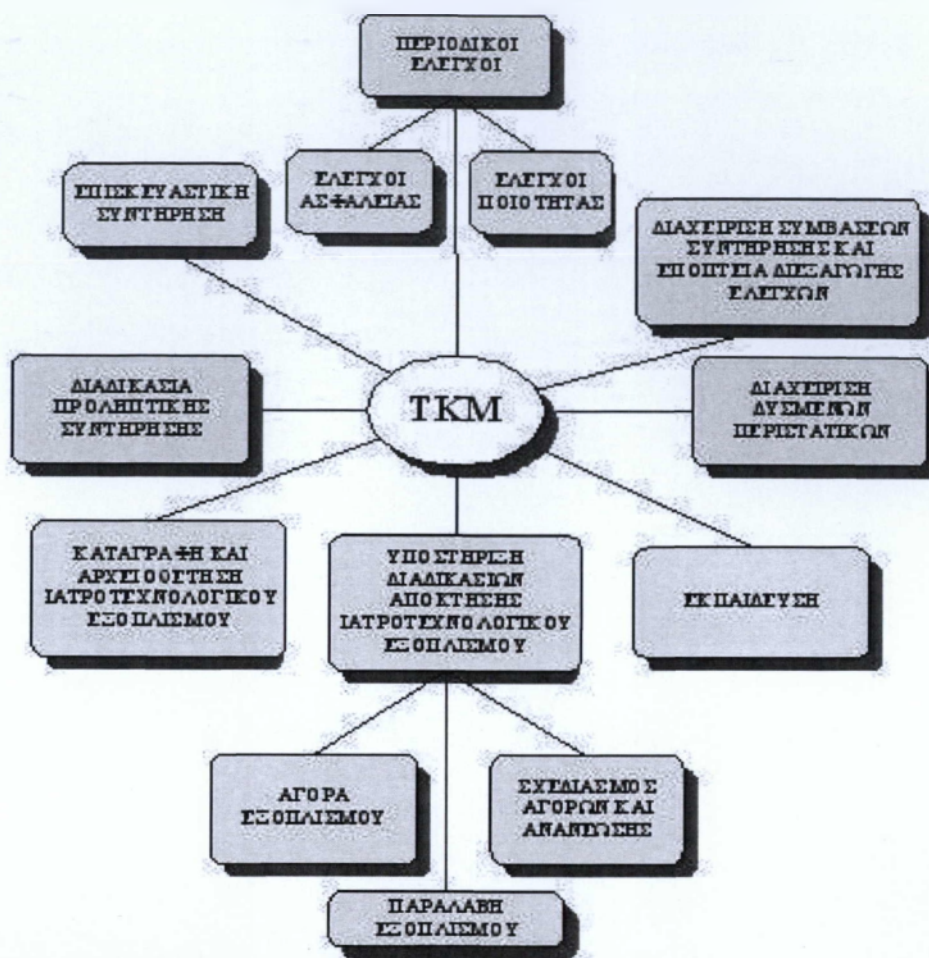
ΠΕΡΙΟΔΙΚΟΙ ΕΛΕΓΧΟΙ

ΕΠΙΣΚΕΥΑΣΤΙΚΗ ΣΥΝΤΗΡΗΣΗ

ΕΛΕΓΧΟΙ ΑΣΦΑΛΕΙΑΣ

ΕΛΕΓΧΟΙ ΠΟΙΟΤΗΤΑΣ

ΔΙΑΧΕΙΡΙΣΗ ΣΥΜΒΑΣΕΩΝ ΣΥΝΤΗΡΗΣΗΣ ΚΑΙ ΕΠΟΠΤΕΙΑ ΔΙΕΞΑΓΩΓΗΣ ΕΛΕΓΧΩΝ

ΔΙΑΔΙΚΑΣΙΑ ΠΡΟΛΗΠΤΙΚΗΣ ΣΥΝΤΗΡΗΣΗΣ

ΤΚΜ

ΔΙΑΧΕΙΡΙΣΗ ΔΥΣΜΕΝΩΝ ΠΕΡΙΣΤΑΤΙΚΩΝ

ΚΑΤΑΓΡΑΦΗ ΚΑΙ ΑΡΧΕΙΟΘΕΤΗΣΗ ΙΑΤΡΟΤΕΧΝΟΛΟΓΙΚΟΥ ΕΞΟΠΛΙΣΜΟΥ

ΥΠΟΣΤΗΡΙΞΗ ΔΙΑΔΙΚΑΣΙΩΝ ΑΠΟΚΤΗΣΗΣ ΙΑΤΡΟΤΕΧΝΟΛΟΓΙΚΟΥ ΕΞΟΠΛΙΣΜΟΥ

ΕΚΠΑΙΔΕΥΣΗ

ΑΓΟΡΑ ΕΞΟΠΛΙΣΜΟΥ

ΣΧΕΔΙΑΣΜΟΣ ΑΓΟΡΩΝ ΚΑΙ ΑΝΑΝΕΩΣΗΣ

ΠΑΡΑΛΑΒΗ ΕΞΟΠΛΙΣΜΟΥ